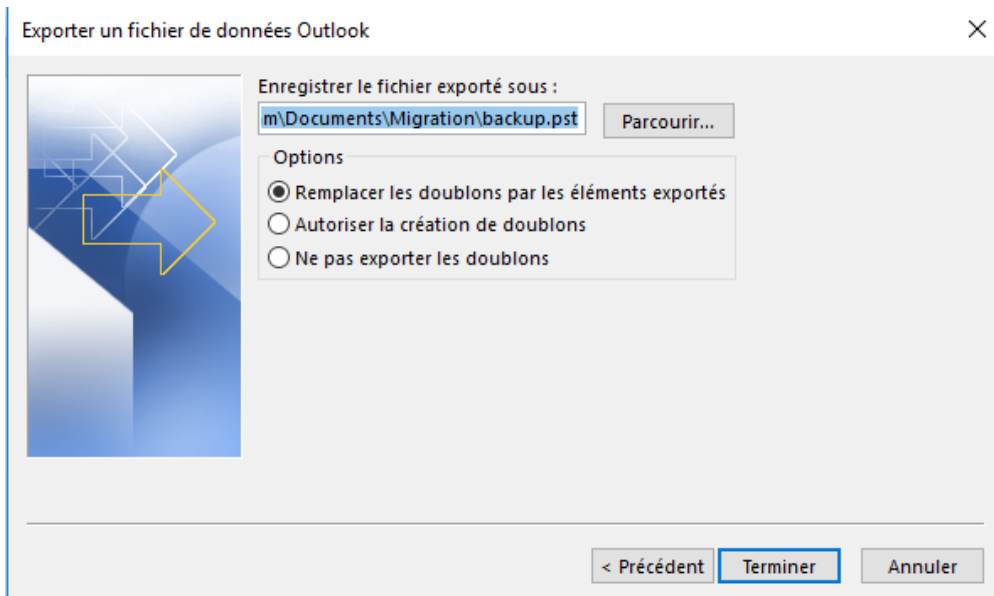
Exporter un fichier de données Outlook

×

Enregistrer le fichier exporté sous :

m\Documents\Migration\backup.pst

Parcourir...

Options

Remplacer les doublons par les éléments exportés

Autoriser la création de doublons

Ne pas exporter les doublons

< Précédent

Terminer

Annuler